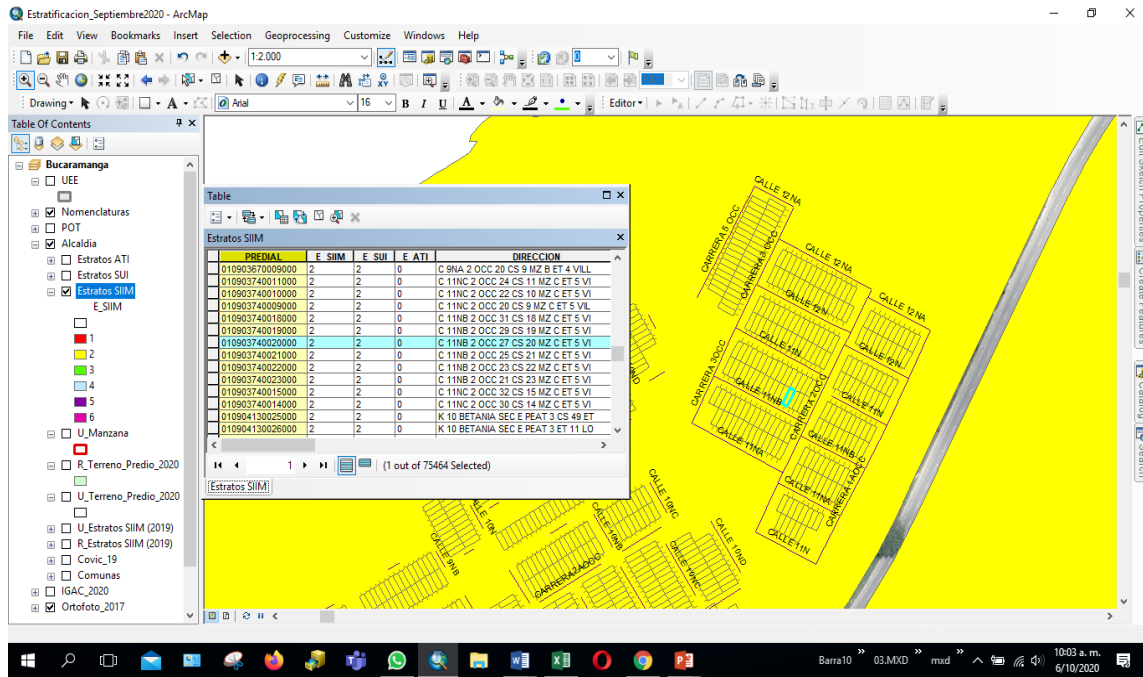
Estratificacion_Septiembre2020 - ArcMap

File Edit View Bookmarks Insert Selection Geoprocessing Customize Windows Help

1:2.000

Drawing Arial 16 B I U Editor

Table Of Contents

Bucaramanga
UEE
Nomenclaturas
POT
Alcaldia
Estratos ATI
Estratos SUI
Estratos SIIM
E_SIIM
1
2
3
4
5
6
U_Manzana
R_Terreno_Predio_2020
U_Terreno_Predio_2020
U_Estratos SIIM (2019)
R_Estratos SIIM (2019)
Covic_19
Comunas
IGAC_2020
Ortofoto_2017

Table

Estratos SIIM

| PREDIAL | E_SIIM | E_SUI | E_ATI | DIRECCION |
|---|---|---|---|---|
| 010903670009000 | 2 | 2 | 0 | C 9NA 2 OCC 20 CS 9 MZ B ET 4 VILL |
| 010903740011000 | 2 | 2 | 0 | C 11NC 2 OCC 24 CS 11 MZ C ET 5 VI |
| 010903740010000 | 2 | 2 | 0 | C 11NC 2 OCC 22 CS 10 MZ C ET 5 VI |
| 010903740009000 | 2 | 2 | 0 | C 11NC 2 OCC 20 CS 9 MZ C ET 5 VIL |
| 010903740018000 | 2 | 2 | 0 | C 11NB 2 OCC 31 CS 18 MZ C ET 5 VI |
| 010903740019000 | 2 | 2 | 0 | C 11NB 2 OCC 29 CS 19 MZ C ET 5 VI |
| 010903740020000 | 2 | 2 | 0 | C 11NB 2 OCC 27 CS 20 MZ C ET 5 VI |
| 010903740021000 | 2 | 2 | 0 | C 11NB 2 OCC 25 CS 21 MZ C ET 5 VI |
| 010903740022000 | 2 | 2 | 0 | C 11NB 2 OCC 23 CS 22 MZ C ET 5 VI |
| 010903740023000 | 2 | 2 | 0 | C 11NB 2 OCC 21 CS 23 MZ C ET 5 VI |
| 010903740015000 | 2 | 2 | 0 | C 11NC 2 OCC 32 CS 15 MZ C ET 5 VI |
| 010903740014000 | 2 | 2 | 0 | C 11NC 2 OCC 30 CS 14 MZ C ET 5 VI |
| 010904130025000 | 2 | 2 | 0 | K 10 BETANIA SEC E PEAT 3 CS 49 ET |
| 010904130026000 | 2 | 2 | 0 | K 10 BETANIA SEC E PEAT 3 ET 11 LO |

1 (1 out of 75464 Selected)

Estratos SIIM

CALLE 12 NA
CARRERA 5 OCC
CARRERA 3 OCC
CALLE 12 NA
CALLE 12 N
CALLE 12 NA
CALLE 11N
CALLE 12 N
CARRERA 3OCC
CALLE 11NB
CARRERA 2 OCC
CALLE 11N
CALLE 11NA
CALLE 11NB
CALLE 11NA
CARRERA 1A OCC
CALLE 11N
CALLE 10NC
CALLE 10NB
CALLE 10N
CALLE 9NB
CALLE 10ND
CALLE 10NC
CARRERA 4 OCC

Barra10 03.MXD mxd 10:03 a. m. 6/10/2020